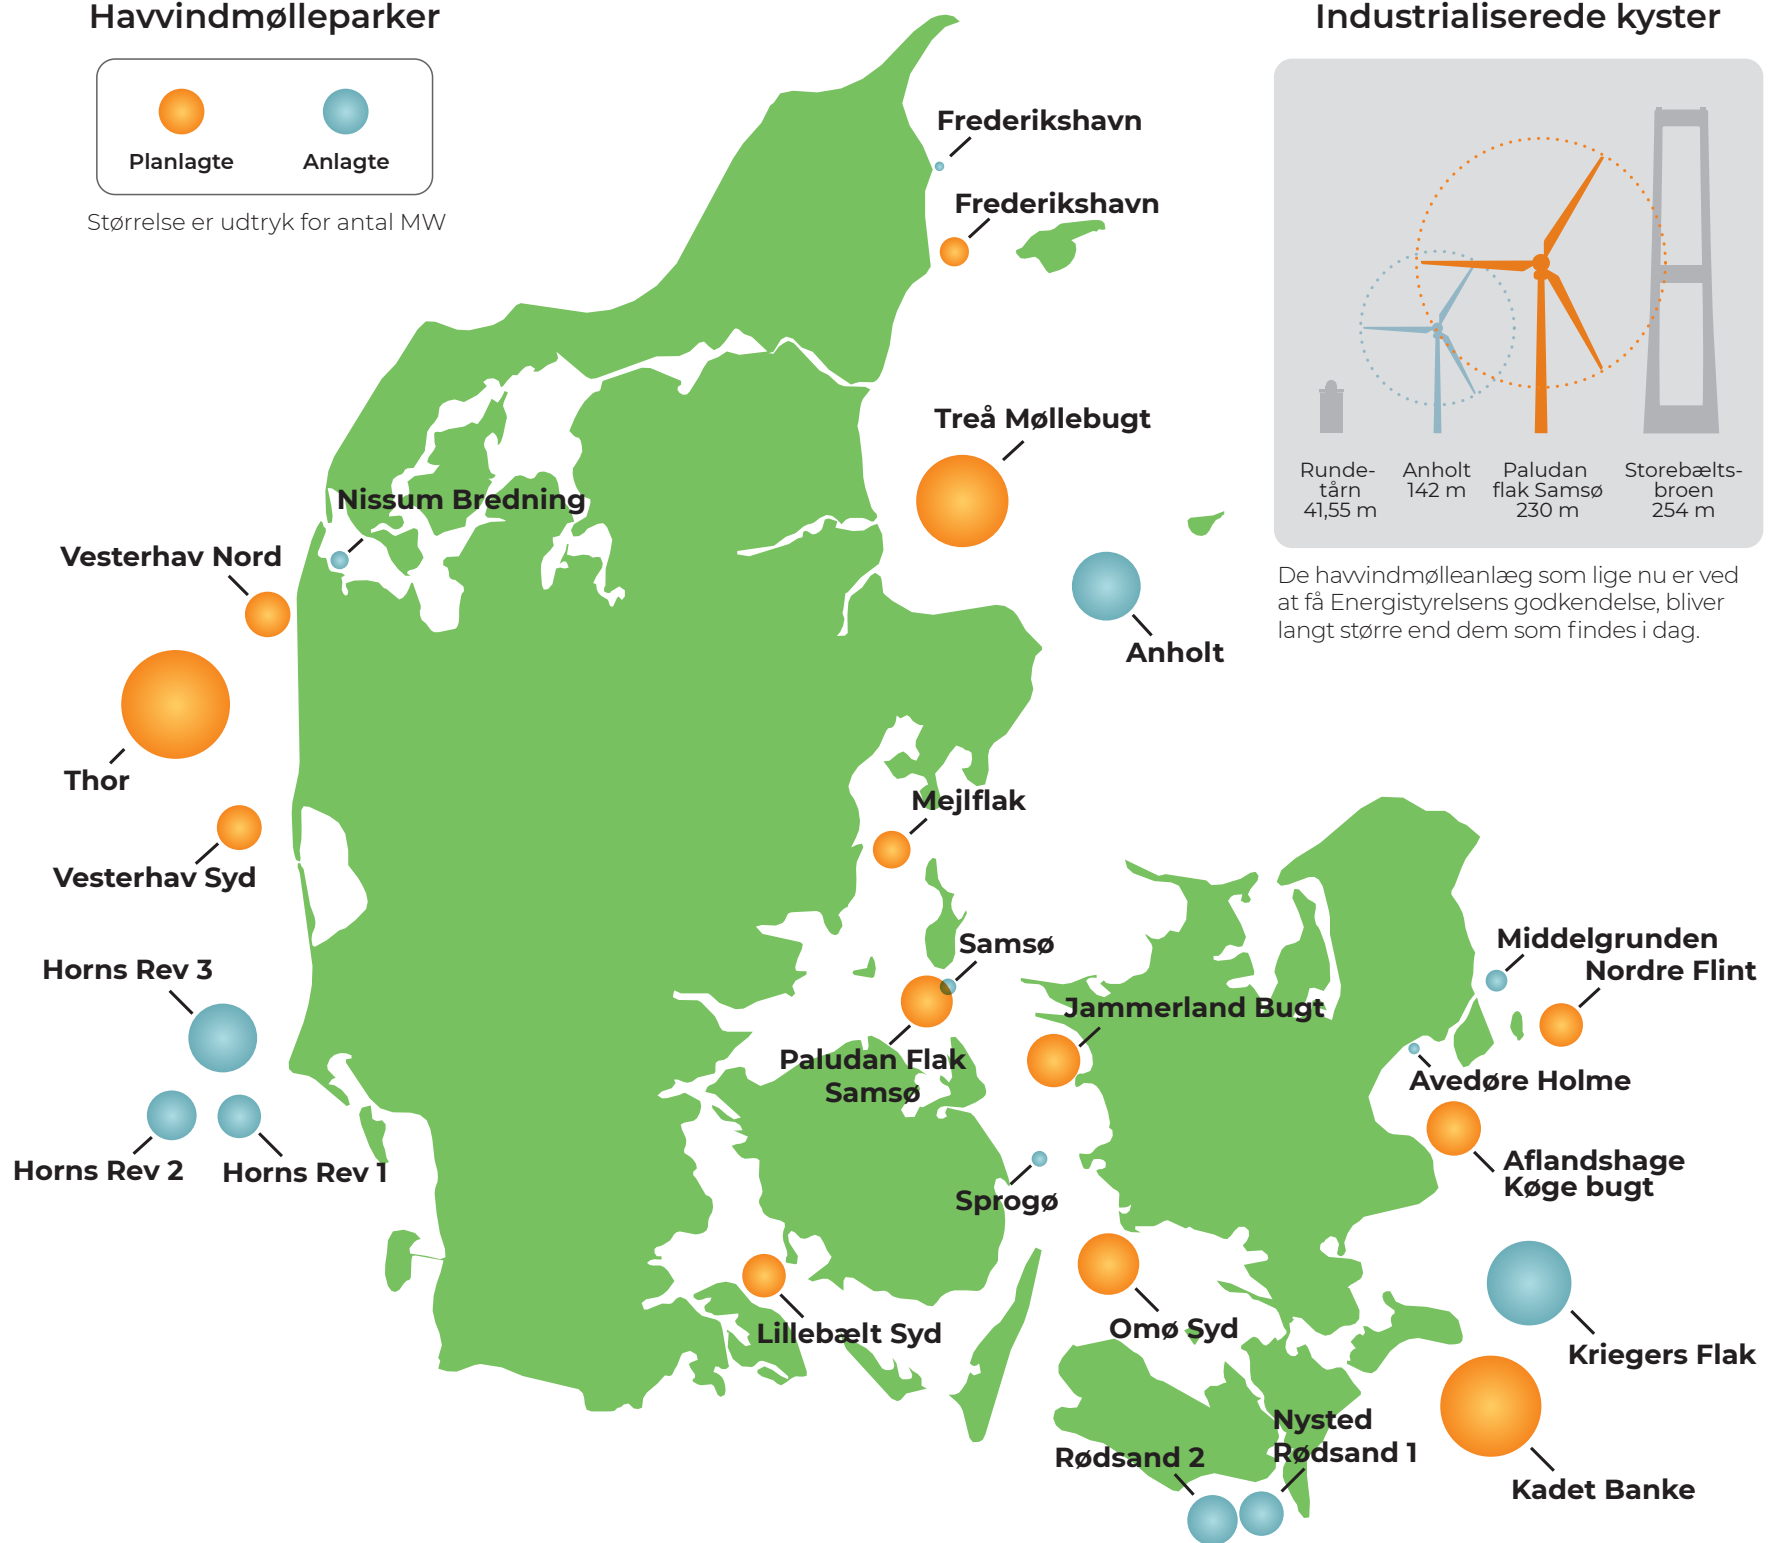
Havvindmølleparker

Planlagte
Anlagte

Størrelse er udtryk for antal MW

Industrialiserede kyster

Runde-tårn
41,55 m

Anholt
142 m

Paludan flak Samsø
230 m

Storebælts-broen
254 m

De havvindmølleanlæg som lige nu er ved at få Energistyrelsens godkendelse, bliver langt større end dem som findes i dag.

Frederikshavn
Frederikshavn
Treå Møllebugt
Nissum Bredning
Vesterhav Nord
Anholt
Thor
Mejlflak
Vesterhav Syd
Samsø
Middelgrunden
Nordre Flint
Horns Rev 3
Jammerland Bugt
Paludan Flak Samsø
Avedøre Holme
Aflandshage Køge bugt
Horns Rev 2
Horns Rev 1
Sprogø
Omø Syd
Kriegers Flak
Lillebælt Syd
Nysted Rødsand 1
Rødsand 2
Kadet Banke